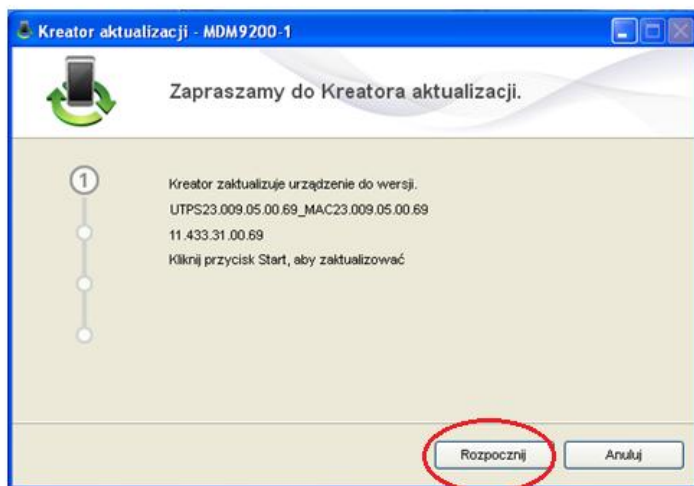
Kreator aktualizacji - MDM9200-1

Zapraszamy do Kreatora aktualizacji.

1

Kreator zaktualizuje urządzenie do wersji.
UTPS23.009.05.00.69_MAC23.009.05.00.69
11.433.31.00.69
Kliknij przycisk Start, aby zaktualizować

Rozpocznij

Anuluj